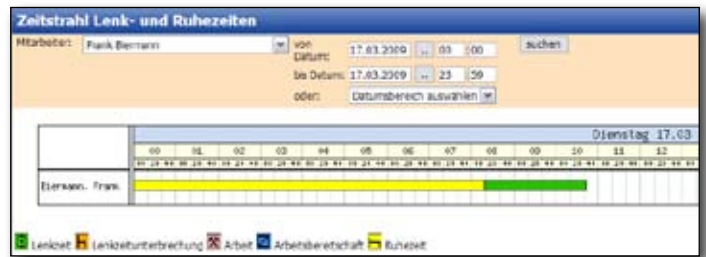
Zeitstrahl Lenk- und Ruhezeiten

Mitarbeiter: Frank Biermann

von Datum: 17.03.2009 .. 00 00

suchen

bis Datum: 17.03.2009 .. 23 59

oder: Datumsbereich auswählen

Dienstag 17.03

00 01 02 03 04 05 06 07 08 09 10 11 12

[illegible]

Biermann, Frank

Lenkzeit Lenkzeitunterbrechung Arbeit Arbeitsbereitschaft Ruhezeit